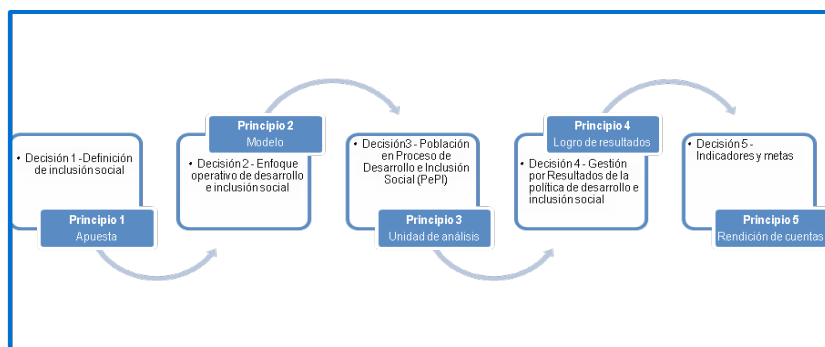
• Decisión 1 -Definición de inclusión social

Principio 1
Apuesta

Principio 2
Modelo

• Decisión 2 - Enfoque operativo de desarrollo e inclusión social

• Decisión3 - Población en Proceso de Desarrollo e Inclusión Social (PePI)

Principio 3
Unidad de análisis

Principio 4
Logro de resultados

• Decisión 4 - Gestión por Resultados de la política de desarrollo e inclusión social

• Decisión 5 - Indicadores y metas

Principio 5
Rendición de cuentas